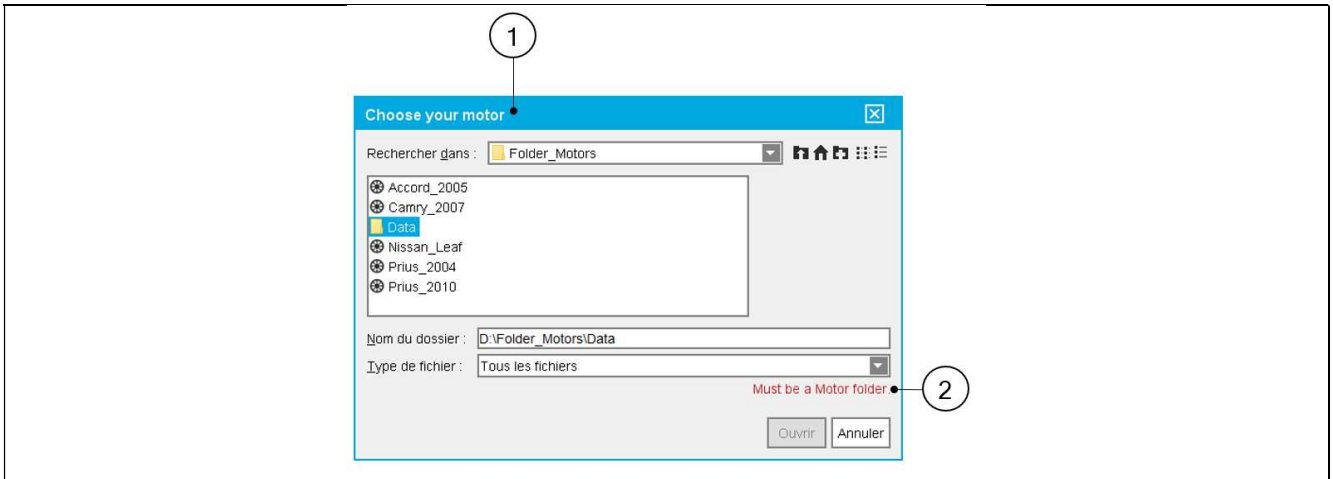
1

Choose your motor

Rechercher dans : Folder_Motors

Accord_2005
Camry_2007
Data
Nissan_Leaf
Prius_2004
Prius_2010

Nom du dossier : D:\Folder_Motors\Data

Type de fichier : Tous les fichiers

Must be a Motor folder

2

Ouvrir Annuler